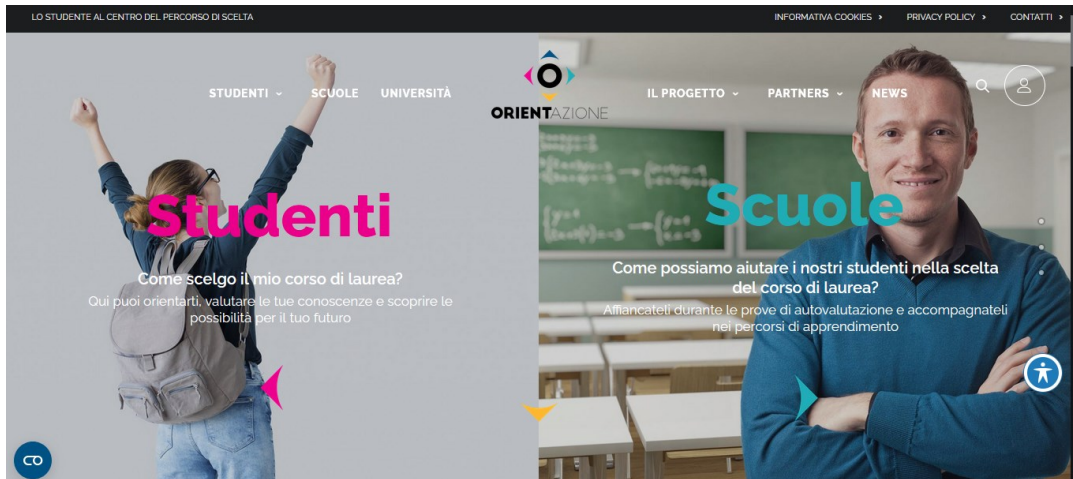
LO STUDENTE AL CENTRO DEL PERCORSO DI SCELTA

INFORMATIVA COOKIES › PRIVACY POLICY › CONTATTI ›

STUDENTI SCUOLE UNIVERSITÀ

ORIENTAZIONE

IL PROGETTO PARTNERS NEWS

Studenti

Come scelgo il mio corso di laurea?

Qui puoi orientarti, valutare le tue conoscenze e scoprire le possibilità per il tuo futuro

Scuole

Come possiamo aiutare i nostri studenti nella scelta del corso di laurea?

Affiancateli durante le prove di autovalutazione e accompagnateli nei percorsi di apprendimento

CO